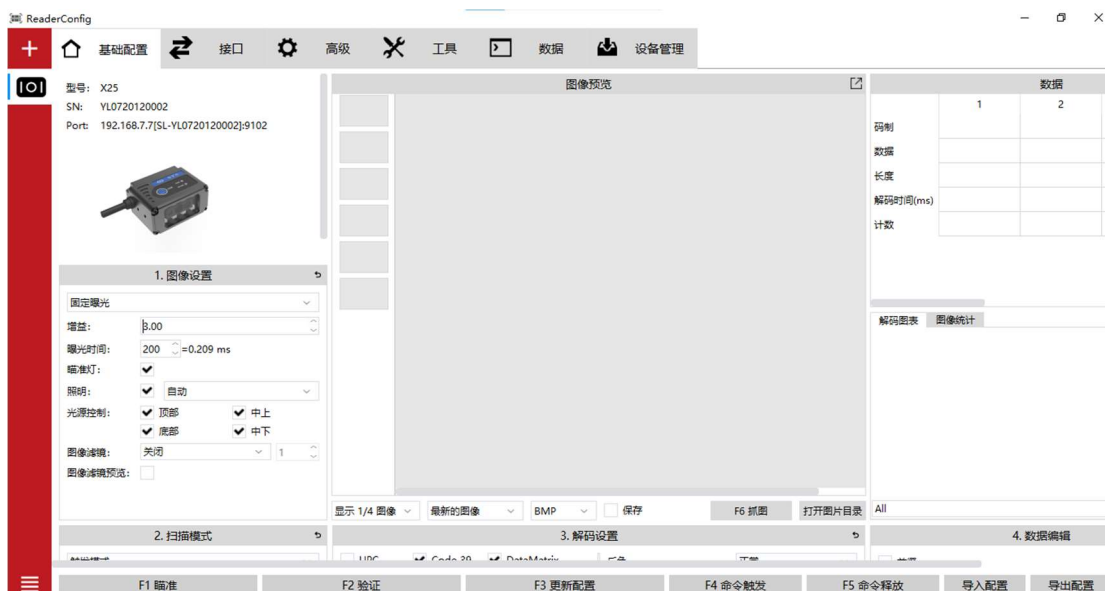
ReaderConfig

基础配置 接口 高级 工具 数据 设备管理

型号: X25
SN: YL0720120002
Port: 192.168.7.7[SL-YL0720120002]:9102

1. 图像设置
固定曝光
增益: 8.00
曝光时间: 200 =0.209 ms
瞄准灯: ✔
照明: ✔ 自动
光源控制: ✔ 顶部 ✔ 中上
✔ 底部 ✔ 中下
图像滤镜: 关闭 1
图像滤镜预览:

图像预览

显示 1/4 图像 最新的图像 BMP 保存 F6 抓图 打开图片目录

数据

| | 1 | 2 |
|---|---|---|
| 码制 | | |
| 数据 | | |
| 长度 | | |
| 解码时间(ms) | | |
| 计数 | | |

解码图表 图像统计

All

2. 扫描模式
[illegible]

3. 解码设置
UPC Code 39 DataMatrix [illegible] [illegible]

4. 数据编辑
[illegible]

F1 瞄准 F2 验证 F3 更新配置 F4 命令触发 F5 命令释放 导入配置 导出配置